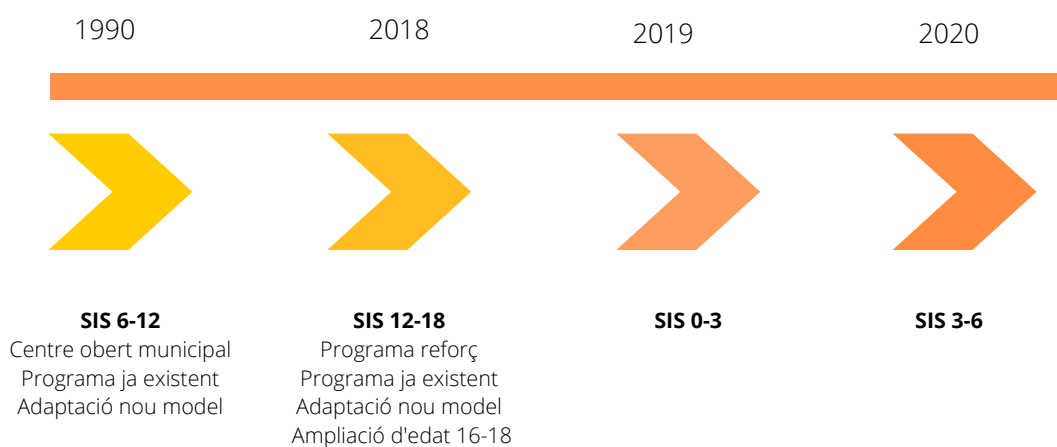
1990

2018

2019

2020

**SIS 6-12**
Centre obert municipal
Programa ja existent
Adaptació nou model

**SIS 12-18**
Programa reforç
Programa ja existent
Adaptació nou model
Ampliació d'edat 16-18

**SIS 0-3**

**SIS 3-6**